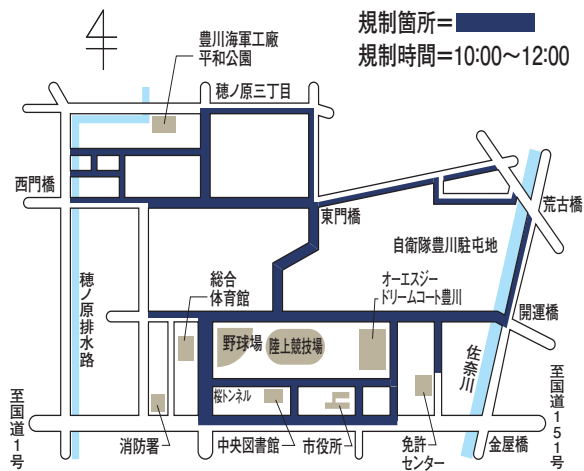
規制箇所＝
規制時間＝10:00～12:00

豊川海軍工廠
平和公園

穂ノ原三丁目

西門橋

東門橋

荒古橋

自衛隊豊川駐屯地

穂ノ原排水路

総合
体育館

オーエスジー
ドリームコート豊川

開運橋

野球場

陸上競技場

佐奈川

桜トンネル

至国道1号

至国道151号

消防署

中央図書館

市役所

免許
センター

金屋橋